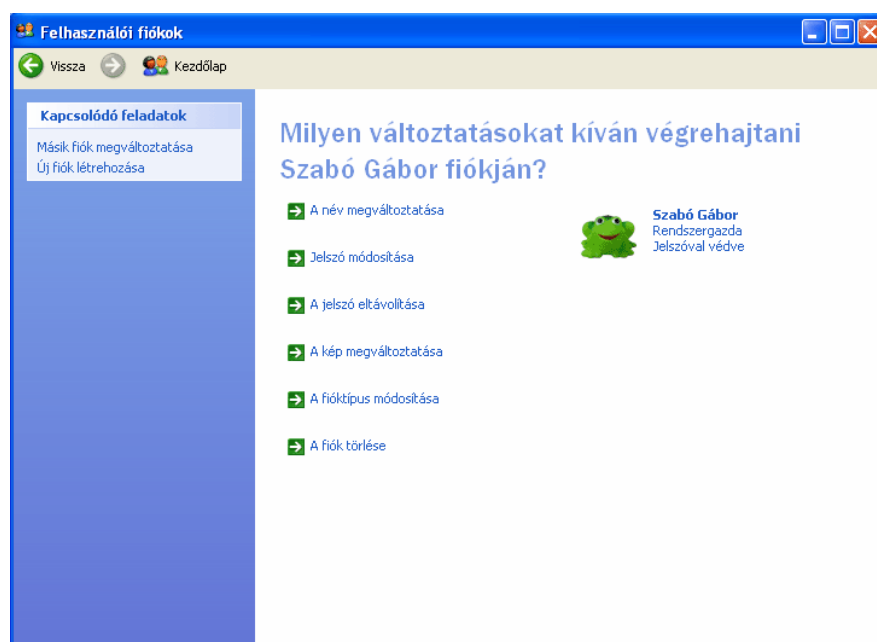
Felhasználói fiókok

Vissza

Kezdőlap

Kapcsolódó feladatok

Másik fiók megváltoztatása
Új fiók létrehozása

Milyen változtatásokat kíván végrehajtani Szabó Gábor fiókján?

A név megváltoztatása

Jelszó módosítása

A jelszó eltávolítása

A kép megváltoztatása

A fióktípus módosítása

A fiók törlése

Szabó Gábor
Rendszergazda
Jelszóval védve